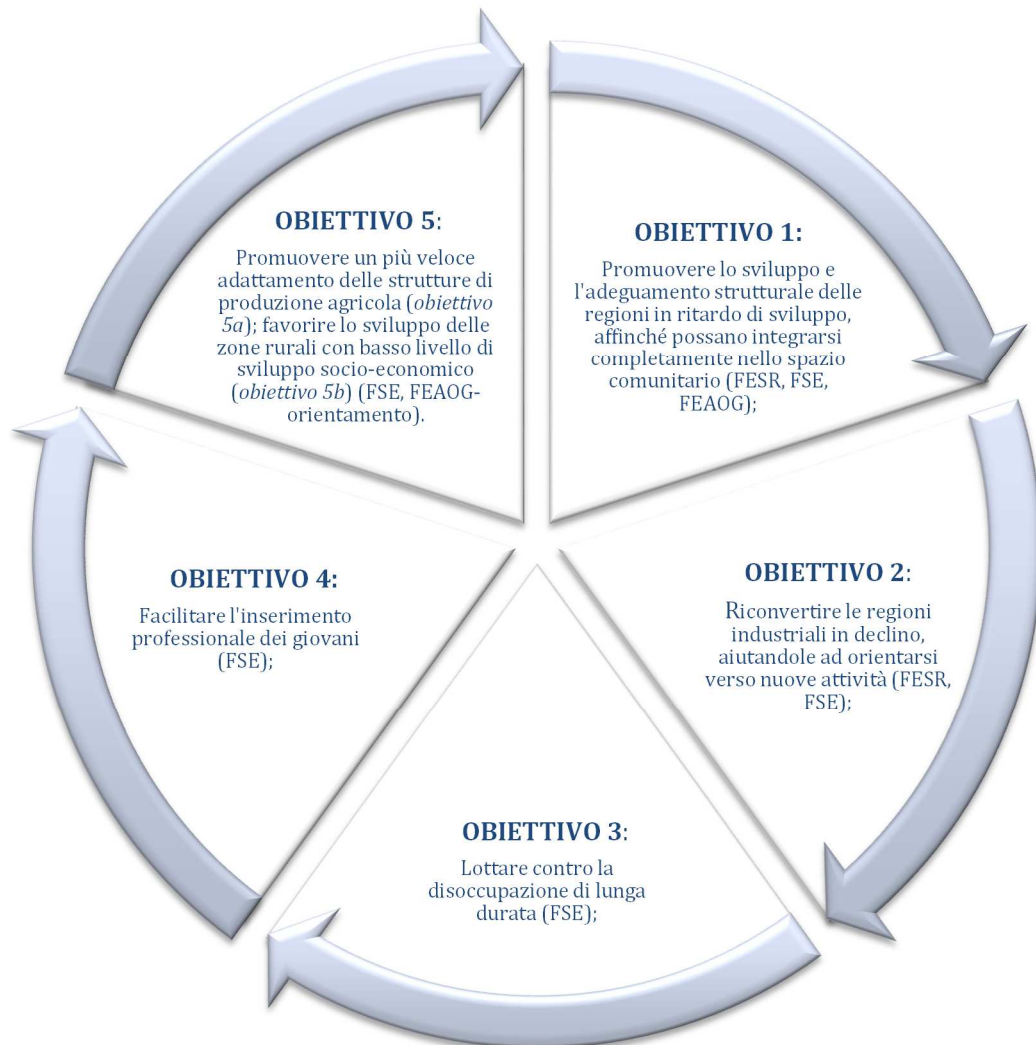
**OBIETTIVO 5**:

Promuovere un più veloce adattamento delle strutture di produzione agricola (*obiettivo 5a*); favorire lo sviluppo delle zone rurali con basso livello di sviluppo socio-economico (*obiettivo 5b*) (FSE, FEAOG-orientamento).

**OBIETTIVO 1:**

Promuovere lo sviluppo e l'adeguamento strutturale delle regioni in ritardo di sviluppo, affinché possano integrarsi completamente nello spazio comunitario (FESR, FSE, FEAOG);

**OBIETTIVO 4:**

Facilitare l'inserimento professionale dei giovani (FSE);

**OBIETTIVO 2**:

Riconvertire le regioni industriali in declino, aiutandole ad orientarsi verso nuove attività (FESR, FSE);

**OBIETTIVO 3**:

Lottare contro la disoccupazione di lunga durata (FSE);